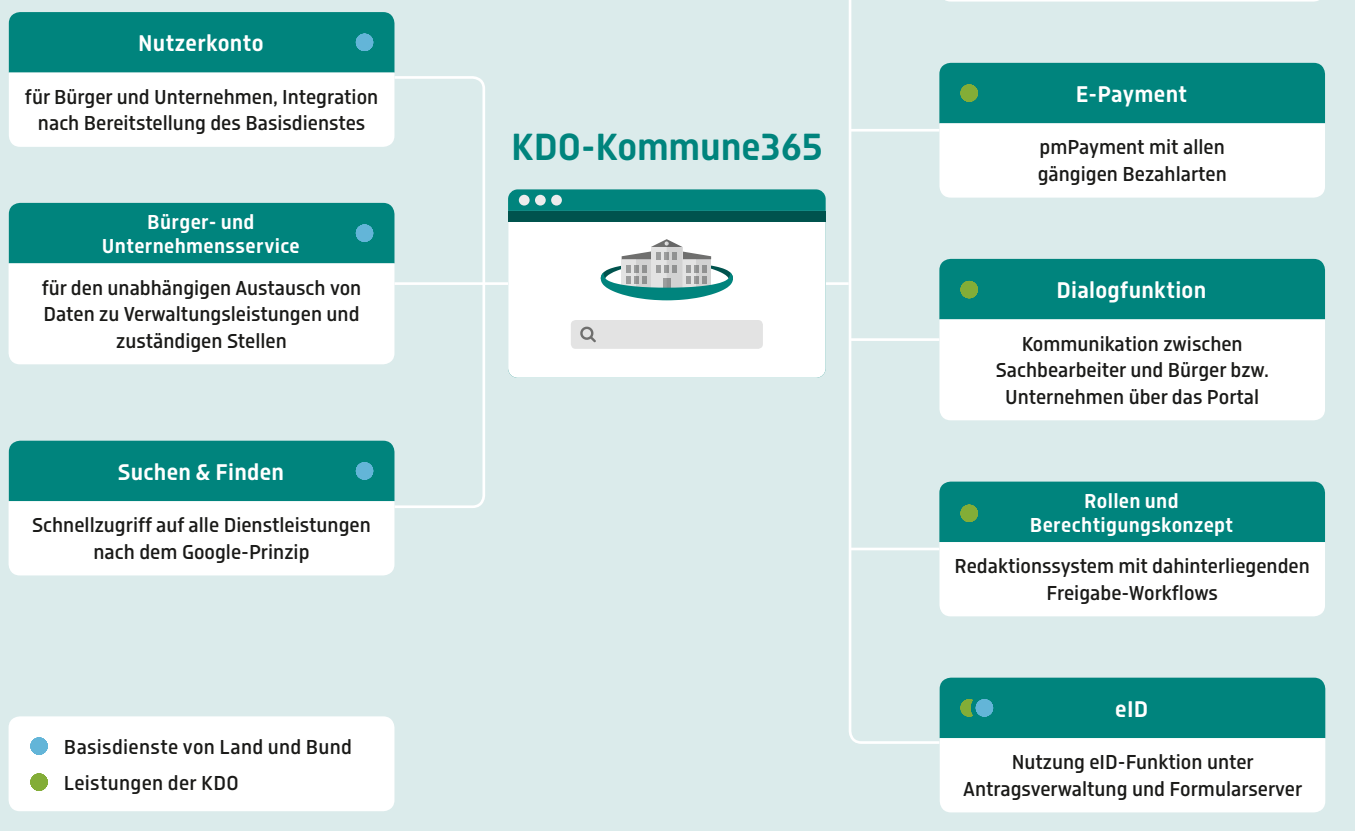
Nutzerkonto

für Bürger und Unternehmen, Integration nach Bereitstellung des Basisdienstes

Bürger- und Unternehmensservice

für den unabhängigen Austausch von Daten zu Verwaltungsleistungen und zuständigen Stellen

Suchen & Finden

Schnellzugriff auf alle Dienstleistungen nach dem Google-Prinzip

Basisdienste von Land und Bund
Leistungen der KDO

KDO-Kommune365

E-Payment

pmPayment mit allen gängigen Bezahlarten

Dialogfunktion

Kommunikation zwischen Sachbearbeiter und Bürger bzw. Unternehmen über das Portal

Rollen und Berechtigungskonzept

Redaktionssystem mit dahinterliegenden Freigabe-Workflows

eID

Nutzung eID-Funktion unter Antragsverwaltung und Formularserver